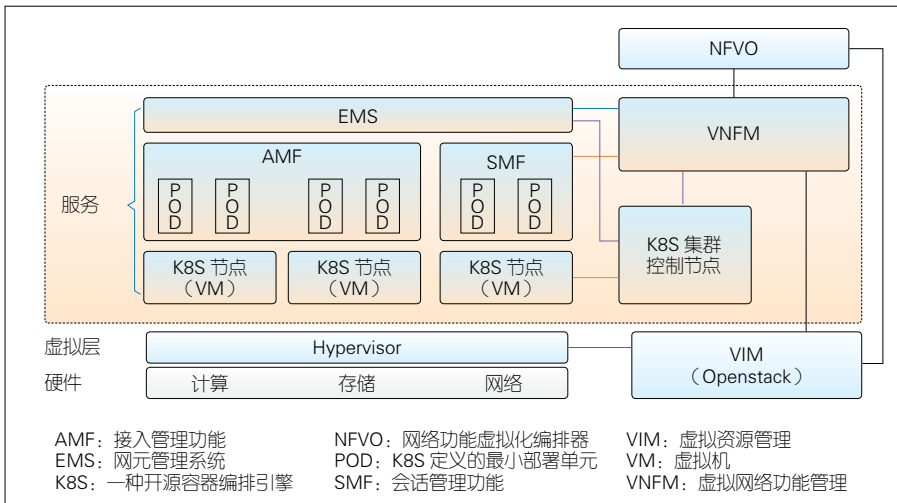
NFVO

EMS

VNFM

AMF

SMF

P O D

P O D

P O D

P O D

P O D

P O D

服务

K8S 集群控制节点

K8S 节点（VM）

K8S 节点（VM）

K8S 节点（VM）

虚拟层

Hypervisor

VIM（Openstack）

硬件

计算

存储

网络

AMF：接入管理功能
EMS：网元管理系统
K8S：一种开源容器编排引擎

NFVO：网络功能虚拟化编排器
POD：K8S 定义的最小部署单元
SMF：会话管理功能

VIM：虚拟资源管理
VM：虚拟机
VNFM：虚拟网络功能管理